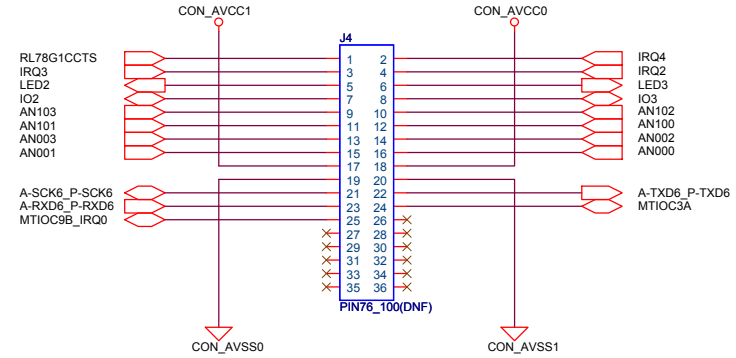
CON_AVCC1
CON_AVCC0
J4
RL78G1CCTS
IRQ3
LED2
IO2
AN103
AN101
AN003
AN001
A-SCK6_P-SCK6
A-RXD6_P-RXD6
MTIOC9B_IRQ0

| 1 | 2 |
|---|---|
| 3 | 4 |
| 5 | 6 |
| 7 | 8 |
| 9 | 10 |
| 11 | 12 |
| 13 | 14 |
| 15 | 16 |
| 17 | 18 |
| 19 | 20 |
| 21 | 22 |
| 23 | 24 |
| 25 | 26 |
| 27 | 28 |
| 29 | 30 |
| 31 | 32 |
| 33 | 34 |
| 35 | 36 |

IRQ4
IRQ2
LED3
IO3
AN102
AN100
AN002
AN000
A-TXD6_P-TXD6
MTIOC3A
PIN76_100(DNF)
CON_AVSS0
CON_AVSS1